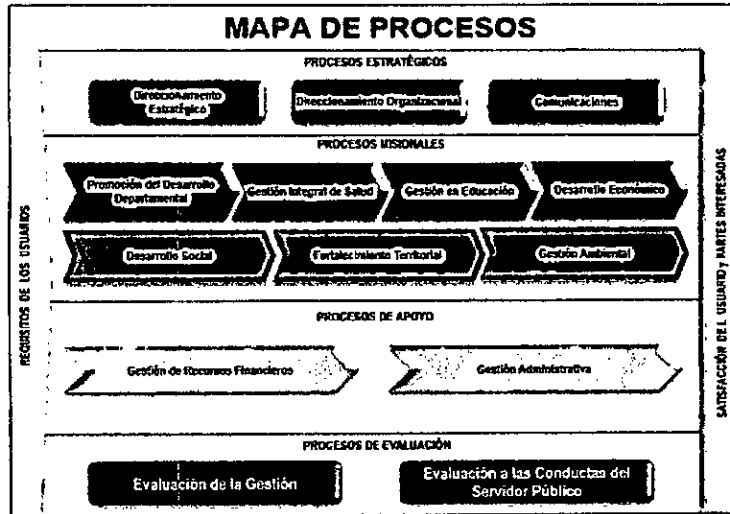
MAPA DE PROCESOS

REQUISITOS DE LOS USUARIOS

PROCESOS ESTRATÉGICOS

Direccionamiento Estratégico

Direccionamiento Organizacional

Comunicaciones

PROCESOS MISIONALES

Promoción del Desarrollo Departamental

Gestión Integral de Salud

Gestión en Educación

Desarrollo Económico

Desarrollo Social

Fortalecimiento Territorial

Gestión Ambiental

PROCESOS DE APOYO

Gestión de Recursos Financieros

Gestión Administrativa

PROCESOS DE EVALUACIÓN

Evaluación de la Gestión

Evaluación a las Conductas del Servidor Público

SATISFACCIÓN DEL USUARIO y PARTES INTERESADAS